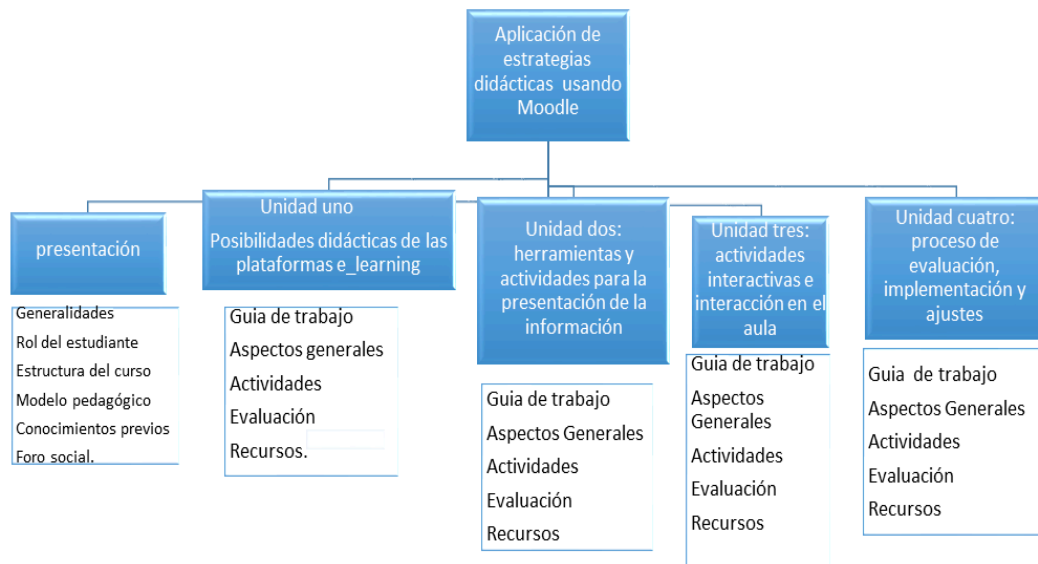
Aplicación de estrategias didácticas usando Moodle

presentación

Generalidades
Rol del estudiante
Estructura del curso
Modelo pedagógico
Conocimientos previos
Foro social.

Unidad uno
Posibilidades didácticas de las plataformas e_learning

Guia de trabajo
Aspectos generales
Actividades
Evaluación
Recursos.

Unidad dos: herramientas y actividades para la presentación de la información

Guia de trabajo
Aspectos Generales
Actividades
Evaluación
Recursos

Unidad tres: actividades interactivas e interacción en el aula

Guia de trabajo
Aspectos Generales
Actividades
Evaluación
Recursos

Unidad cuatro: proceso de evaluación, implementación y ajustes

Guia de trabajo
Aspectos Generales
Actividades
Evaluación
Recursos